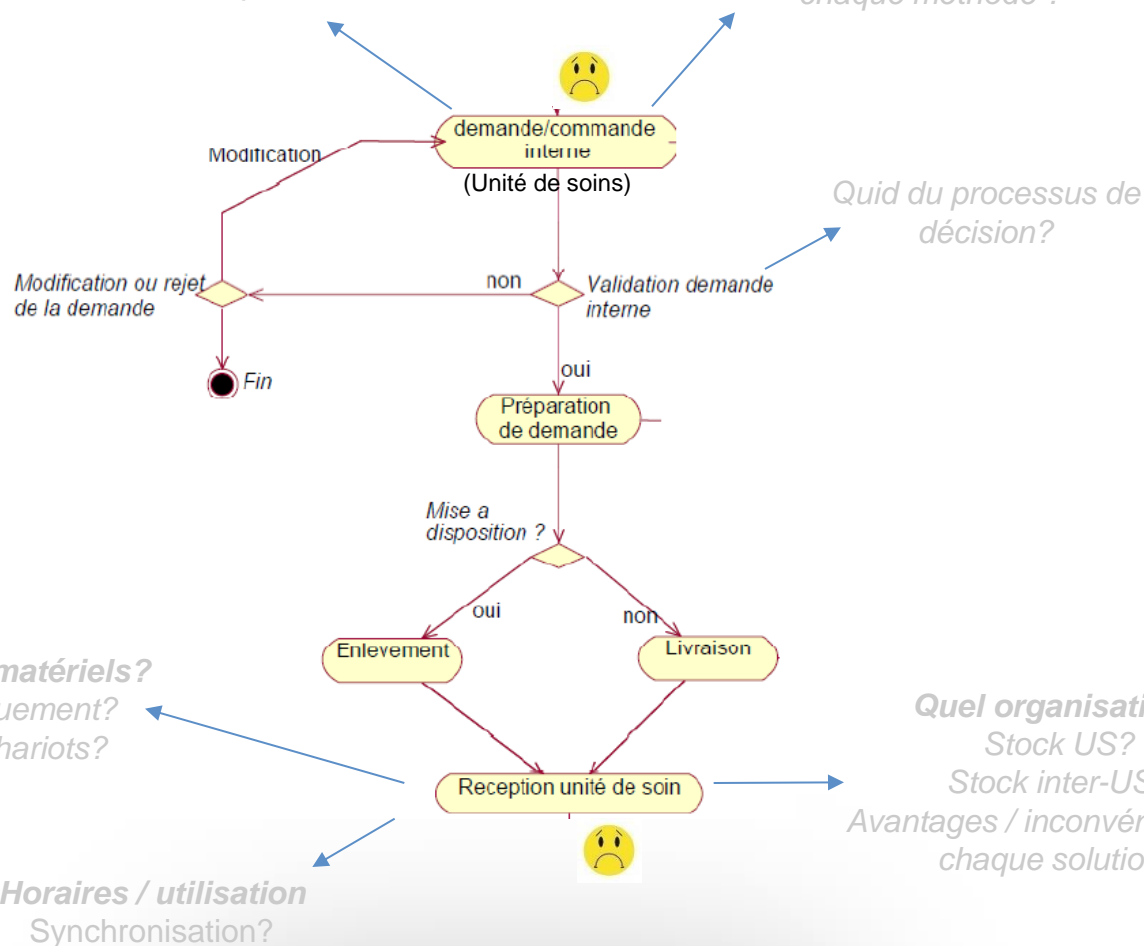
chaque méthode ?

demande/commande interne
(Unité de soins)

Modification

Quid du processus de décision?

Modification ou rejet de la demande

non

Validation demande interne

Fin

oui

Préparation de demande

Mise a disposition ?

oui

non

Enlevement

Livraison

matériels?
uement?
hariots?

Quel organisati
Stock US?
Stock inter-US
Avantages / inconvén
chaque solutio

Reception unité de soin

Horaires / utilisation
Synchronisation?